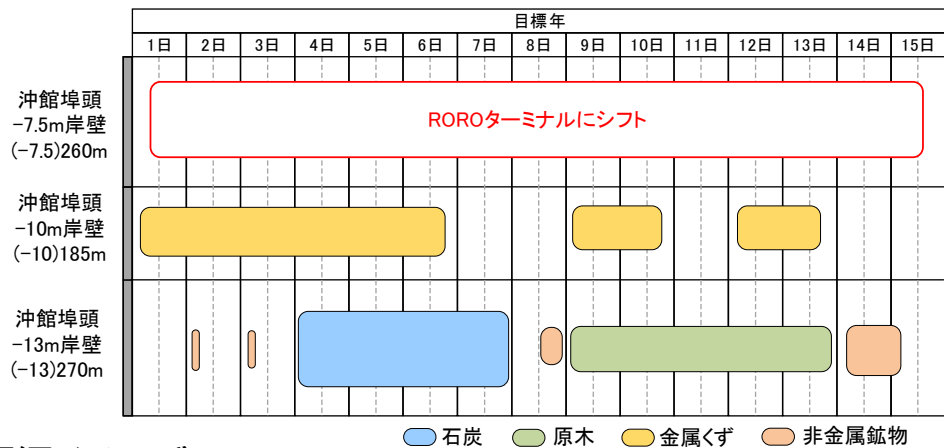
目標年

| | 1日 | 2日 | 3日 | 4日 | 5日 | 6日 | 7日 | 8日 | 9日 | 10日 | 11日 | 12日 | 13日 | 14日 | 15日 |
|---|---|---|---|---|---|---|---|---|---|---|---|---|---|---|---|
| 沖館埠頭 -7.5m岸壁 (-7.5)260m | RORO9ーミナルにシフト | | | | | | | | | | | | | | |
| 沖館埠頭 -10m岸壁 (-10)185m | | | | | | | | | | | | | | | |
| 沖館埠頭 -13m岸壁 (-13)270m | | | | | | | | | | | | | | | |

石炭 原木 金属くず 非金属鉱物